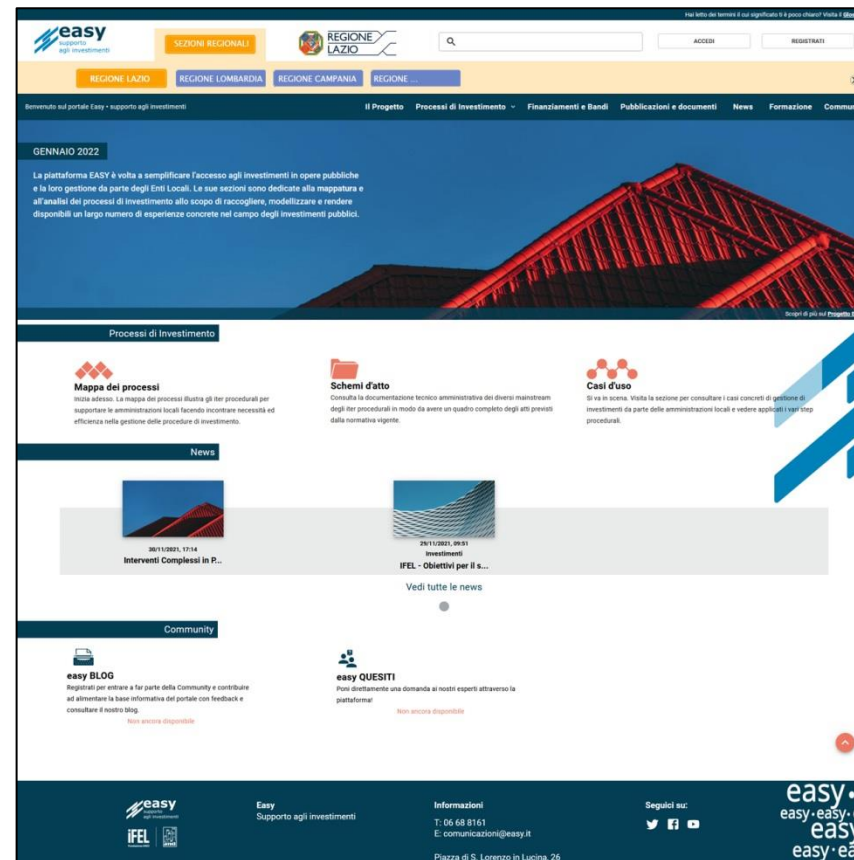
Hai letto dei termini il cui significato ti è poco chiaro? Visita il Glo

easy
supporto agli investimenti

SEZIONI REGIONALI

REGIONE LAZIO

ACCEDI

REGISTRATI

REGIONE LAZIO REGIONE LOMBARDIA REGIONE CAMPANIA REGIONE ...

Benvenuto sul portale Easy • supporto agli investimenti

Il Progetto Processi di Investimento Finanziamenti e Bandi Pubblicazioni e documenti News Formazione Commu

GENNAIO 2022

La piattaforma EASY è volta a semplificare l'accesso agli investimenti in opere pubbliche e la loro gestione da parte degli Enti Locali. Le sue sezioni sono dedicate alla mappatura e all'analisi dei processi di investimento allo scopo di raccogliere, modellizzare e rendere disponibili un largo numero di esperienze concrete nel campo degli investimenti pubblici.

Scopri di più sul Progetto E

Processi di Investimento

Mappa dei processi
Inizia adesso. La mappa dei processi illustra gli iter procedurali per supportare le amministrazioni locali facendo incontrare necessità ed efficienza nella gestione delle procedure di investimento.

Schemi d'atto
Consulta la documentazione tecnico amministrativa dei diversi mainstream degli iter procedurali in modo da avere un quadro completo degli atti previsti dalla normativa vigente.

Casi d'uso
Si va in scena. Visita la sezione per consultare i casi concreti di gestione di investimenti da parte delle amministrazioni locali e vedere applicati i vari step procedurali.

News

30/11/2021, 17:14
Interventi Complessi in P...

29/11/2021, 09:51
Investimenti
IFEL - Obiettivi per il s...

Vedi tutte le news

Community

easy BLOG
Registrati per entrare a far parte della Community e contribuire ad alimentare la base informativa del portale con feedback e consultare il nostro blog.
Non ancora disponibile

easy QUESITI
Poni direttamente una domanda ai nostri esperti attraverso la piattaforma!
Non ancora disponibile

easy
supporto agli investimenti

IFEL

Easy
Supporto agli investimenti

Informazioni
T: 06 68 8161
E: comunicazioni@easy.it
Piazza di S. Lorenzo in Lucina, 26

Seguici su:

easy
easy·easy·
easy
easy·ea